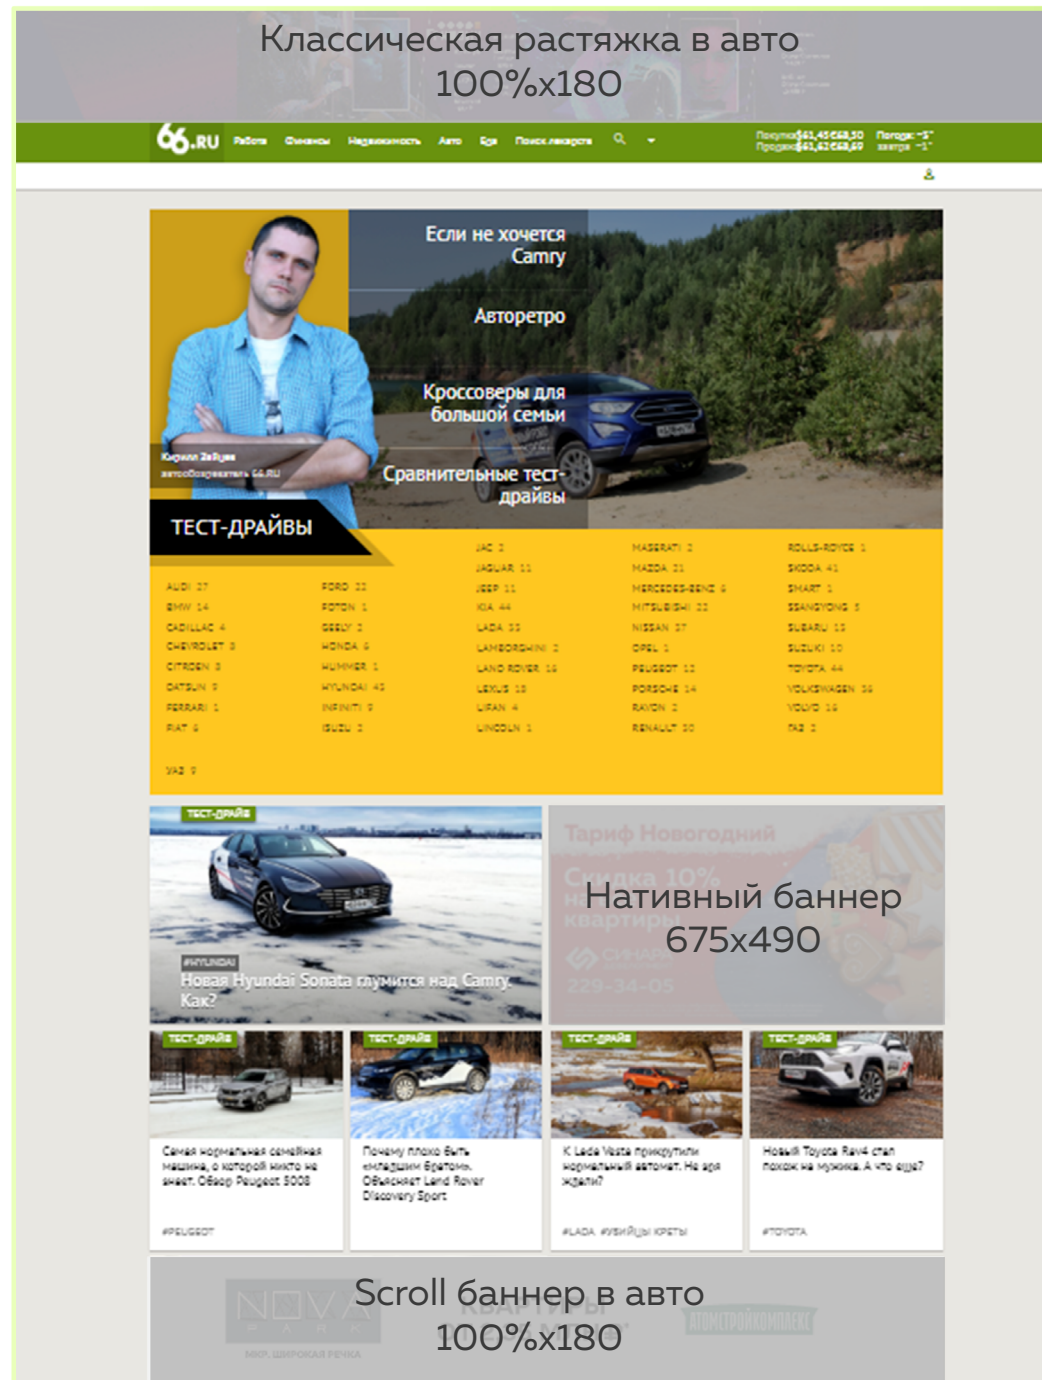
Классическая растяжка в авто
100%x180

66.RU Работа Финансы Недвижимость Авто Еда Поиск лекарств

Покупка $61,45 €68,50 Продажа $61,62 €68,69 Погода: -5° завтра -1°

Если не хочется Camry

Авторетро

Кроссоверы для большой семьи

Сравнительные тест-драйвы

Кирилл Зайцев
автообозреватель 66.RU

ТЕСТ-ДРАЙВЫ

| | | | | |
|---|---|---|---|---|
| | | JAC 2 | MASERATI 2 | ROLLS-ROYCE 1 |
| | | JAGUAR 11 | MAZDA 21 | SKODA 41 |
| AUDI 27 | FORD 22 | JEEP 11 | MERCEDES-BENZ 9 | SMART 1 |
| BMW 14 | FOTON 1 | KIA 44 | MITSUBISHI 22 | SSANGYONG 5 |
| CADILLAC 4 | GEELY 2 | LADA 33 | NISSAN 37 | SUBARU 12 |
| CHEVROLET 8 | HONDA 6 | LAMBORGHINI 2 | OPEL 1 | SUZUKI 10 |
| CITROEN 3 | HUMMER 1 | LAND ROVER 16 | PEUGEOT 12 | TOYOTA 44 |
| DATSUN 9 | HYUNDAI 42 | LEXUS 13 | PORSCHE 14 | VOLKSWAGEN 36 |
| FERRARI 1 | INFINITI 9 | LIFAN 4 | RAVON 2 | VOLVO 16 |
| FIAT 6 | ISUZU 2 | LINCOLN 1 | RENAULT 30 | ЗАЗ 2 |

УАЗ 9

ТЕСТ-ДРАЙВ
#HYUNDAI
Новая Hyundai Sonata глумится над Camry. Как?

Тариф Новогодний
Скидка 10%
квартиры
229-34-05

Нативный баннер
675x490

ТЕСТ-ДРАЙВ
Самая нормальная семейная машина, о которой никто не знает. Обзор Peugeot 5008
#PEUGEOT

ТЕСТ-ДРАЙВ
Почему плохо быть младшим братом. Объясняет Land Rover Discovery Sport

ТЕСТ-ДРАЙВ
К Lada Vesta прикрутили нормальный автомат. Не зря ждали?
#LADA #УБИЙЦЫ КРЕТЫ

ТЕСТ-ДРАЙВ
Новый Toyota Rav4 стал похож на мужика. А что еще?
#TOYOTA

Scroll баннер в авто
100%x180

NOVA PARK
МКР. ШИРОКАЯ РЕЧКА
АТОМСТРОЙКОМПЛЕКС